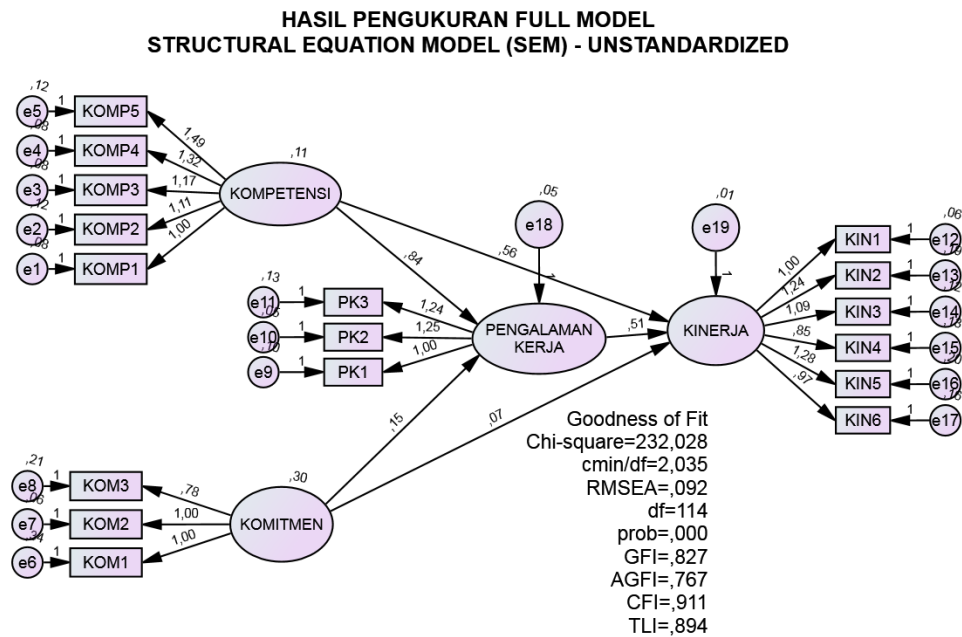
HASIL PENGUKURAN FULL MODEL
STRUCTURAL EQUATION MODEL (SEM) - UNSTANDARDIZED

,12
e5 1 KOMP5
,08
e4 1 KOMP4
,08
e3 1 KOMP3
,12
e2 1 KOMP2
,08
e1 1 KOMP1

1,49
1,32
1,17
1,11
1,00

,11
KOMPETENSI

,84
,56

,05
e18
1

,01
e19
1

,13
e11 1 PK3
,05
e10 1 PK2
,10
e9 1 PK1

1,24
1,25
1,00

PENGALAMAN KERJA

,51

KINERJA

1,00
1,24
1,09
,85
1,28
,97

KIN1 1 e12 ,06
KIN2 1 e13 ,10
KIN3 1 e14 ,12
KIN4 1 e15 ,13
KIN5 1 e16 ,20
KIN6 1 e17 ,15

,15
,07

,21
e8 1 KOM3
,06
e7 1 KOM2
,34
e6 1 KOM1

,78
1,00
1,00

,30
KOMITMEN

Goodness of Fit
Chi-square=232,028
cmin/df=2,035
RMSEA=,092
df=114
prob=,000
GFI=,827
AGFI=,767
CFI=,911
TLI=,894